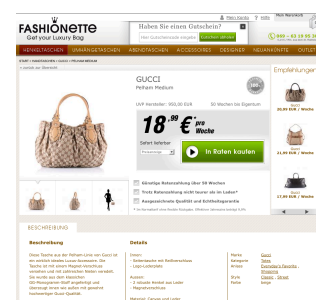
FASHIONETTE
Get your Luxury Bag

Haben Sie einen Gutschein?

Mein Konto | Hilfe | Mein Warenkorb

NEUHEITEN | HANDTASCHEN | ABENDTASCHEN | ACCESSOIRES | DESIGNER | NEUANKÜNFTE | OUTLET

GUCCI
Pelham Medium

UVP Hersteller: 950,00 EUR | 50 Wochen bis Eigentum

18,99 € pro Woche

Sofort lieferbar

In Raten kaufen

Günstige Ratenzahlung über 50 Wochen
Trotz Ratenzahlung nicht teurer als im Laden*
Ausgezeichnete Qualität und Echtheitsgarantie

Empfehlungen

Gucci
30,00 EUR / Woche

Gucci
21,99 EUR / Woche

Gucci
17,99 EUR / Woche

BESCHREIBUNG

Beschreibung

Details

Marke: Gucci
Kategorie: Tasche
Farbe: Braun
Stil: Designer
Preis: Large